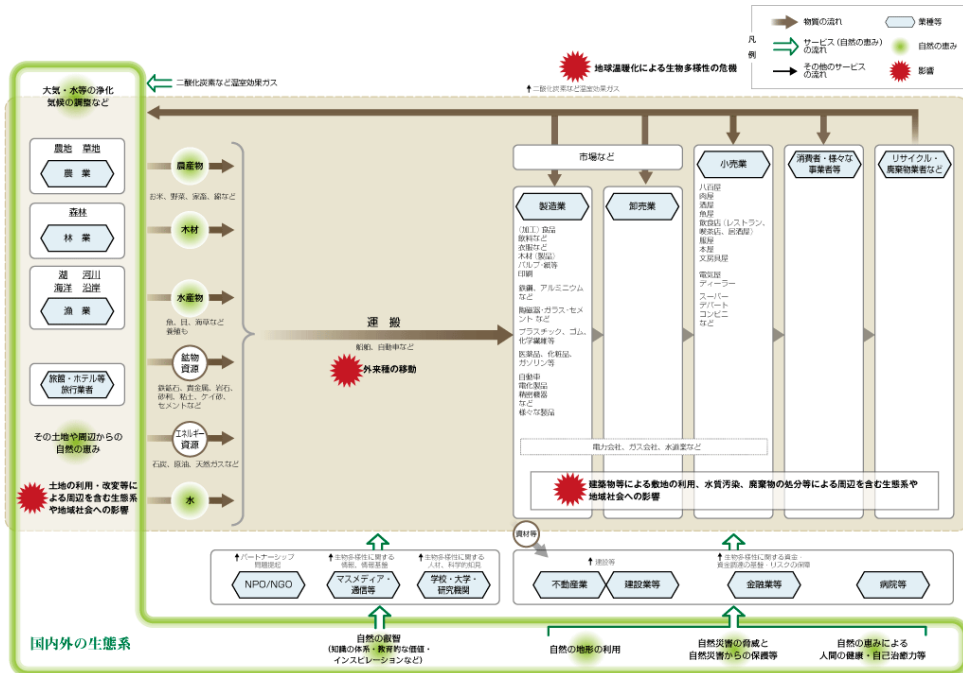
凡例

物質の流れ

業種等

サービス（自然の恵み）の流れ

自然の恵み

その他のサービスの流れ

影響

地球温暖化による生物多様性の危機

二酸化炭素など温室効果ガス

二酸化炭素など温室効果ガス

大気・水等の浄化
気候の調整など

農地　草地

農業

森林

林業

湖　河川
海洋　沿岸

漁業

旅館・ホテル等
旅行業者

その土地や周辺からの
自然の恵み

土地の利用・改変等による周辺を含む生態系や地域社会への影響

農産物

お米、野菜、果物、綿など

木材

水産物

魚、貝、海草など
養殖も

鉱物資源

鉄鉱石、貴金属、岩石、砂利、粘土、ケイ砂、セメントなど

エネルギー資源

石炭、原油、天然ガスなど

水

運搬

船舶、自動車など

外来種の移動

市場など

製造業

（加工）食品
飲料など
衣服など
木材（製品）
パルプ・紙等
印刷

鉄鋼、アルミニウムなど

陶磁器・ガラス・セメントなど

プラスチック、ゴム、化学繊維等

医薬品、化粧品、ガソリン等

自動車
電化製品
精密機器
など
様々な製品

卸売業

小売業

八百屋
肉屋
酒屋
魚屋
飲食店（レストラン、喫茶店、居酒屋）
服屋
本屋
文房具屋

電気屋
ディーラー

スーパー
デパート
コンビニ
など

消費者・様々な事業者等

リサイクル・廃棄物業者など

電力会社、ガス会社、水道業など

建築物等による敷地の利用、水質汚染、廃棄物の処分等による周辺を含む生態系や地域社会への影響

資材等

パートナーシップ
問題提起

生物多様性に関する情報、情報提供

生物多様性に関する人材、科学的知見

NPO/NGO

マスメディア・通信等

学校・大学・研究機関

建設等

生物多様性に関する資金・資金調達の基盤・リスクの管理

不動産業

建設業等

金融業等

病院等

国内外の生態系

自然の叡智
（知識の体系・教育的な価値・インスピレーションなど）

自然の地形の利用

自然災害の脅威と
自然災害からの保護等

自然の恵みによる
人間の健康・自己治癒力等